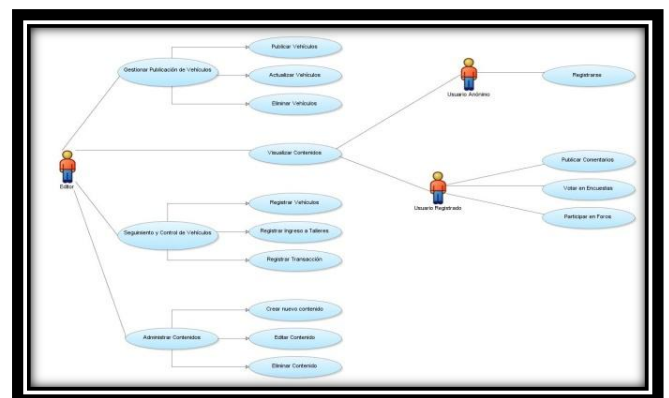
Gestionar Publicación de Vehículos

Publicar Vehículos

Actualizar Vehículos

Eliminar Vehículos

Usuario Anónimo

Registrarse

Editor

Visualizar Contenidos

Publicar Comentarios

Usuario Registrado

Votar en Encuestas

Participar en Foros

Seguimiento y Control de Vehículos

Registrar Vehículos

Registrar Ingreso a Talleres

Registrar Transacción

Administrar Contenidos

Crear nuevo contenido

Editar Contenido

Eliminar Contenido